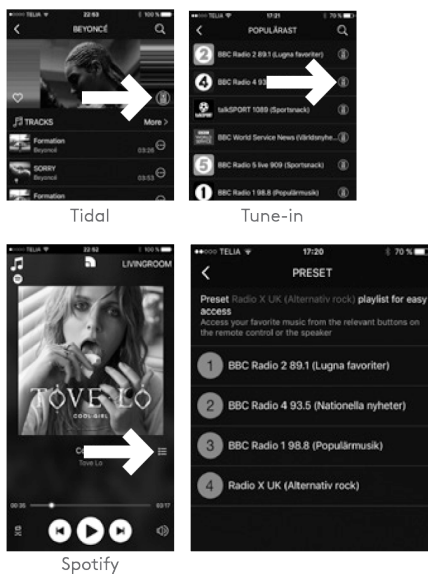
TELIA 22:53 100 %
BEYONCÉ
TRACKS
More >
Formation
Beyoncé
03:26
SORRY
Beyoncé
03:53
Formation

Tidal

TELIA 17:21 79 %
POPULÄRAST
BBC Radio 2 89.1 (Lugna favoriter)
BBC Radio 4 93
talkSPORT 1089 (Sportsnack)
BBC World Service News (Världsnyhe...
BBC Radio 5 live 909 (Sportsnack)
BBC Radio 1 98.8 (Populärmusik)

Tune-in

TELIA 22:52 100 %
LIVINGROOM
TOVE LO
COOL GIRL
Co
Tove Lo
00:35
03:17

Spotify

TELIA 17:20 70 %
<
PRESET
Preset Radio X UK (Alternativ rock) playlist for easy access
Access your favorite music from the relevant buttons on the remote control or the speaker
1 BBC Radio 2 89.1 (Lugna favoriter)
2 BBC Radio 4 93.5 (Nationella nyheter)
3 BBC Radio 1 98.8 (Populärmusik)
4 Radio X UK (Alternativ rock)